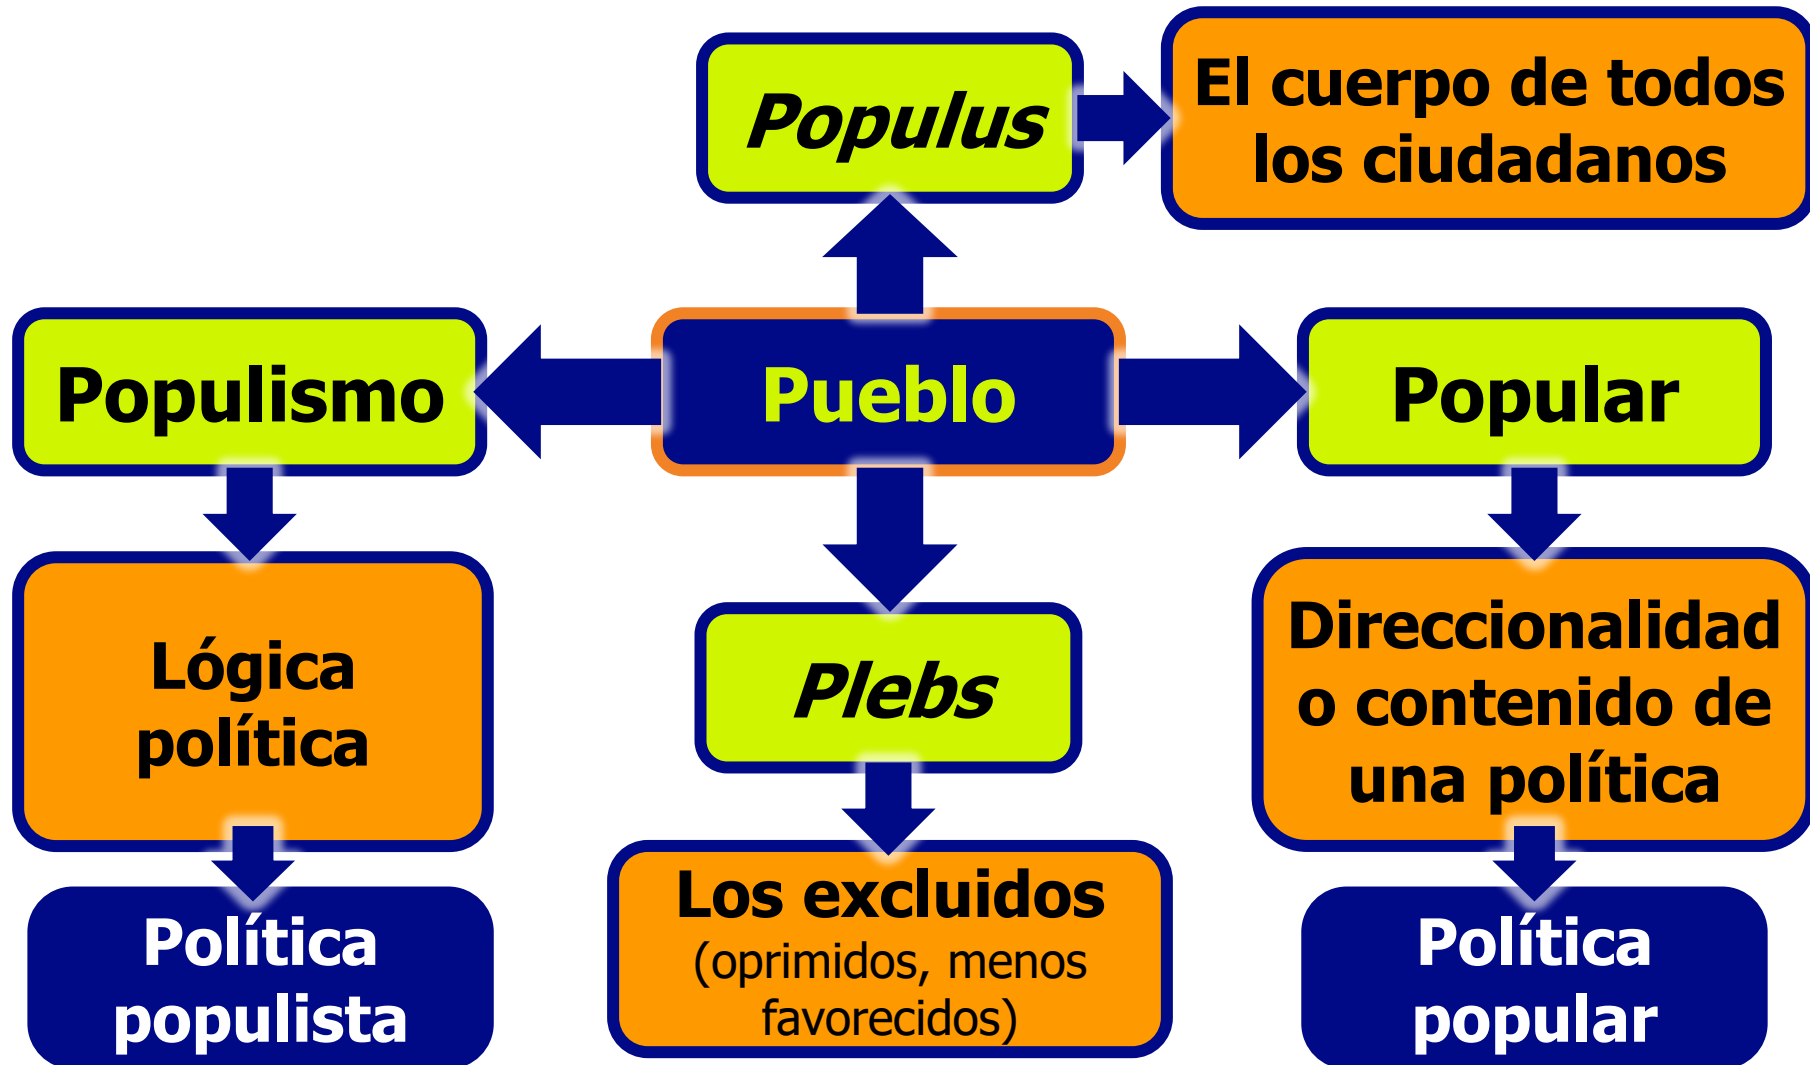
Populus

El cuerpo de todos los ciudadanos

Populismo

Pueblo

Popular

Lógica política

Plebs

Direccionalidad o contenido de una política

Política populista

Los excluidos (oprimidos, menos favorecidos)

Política popular